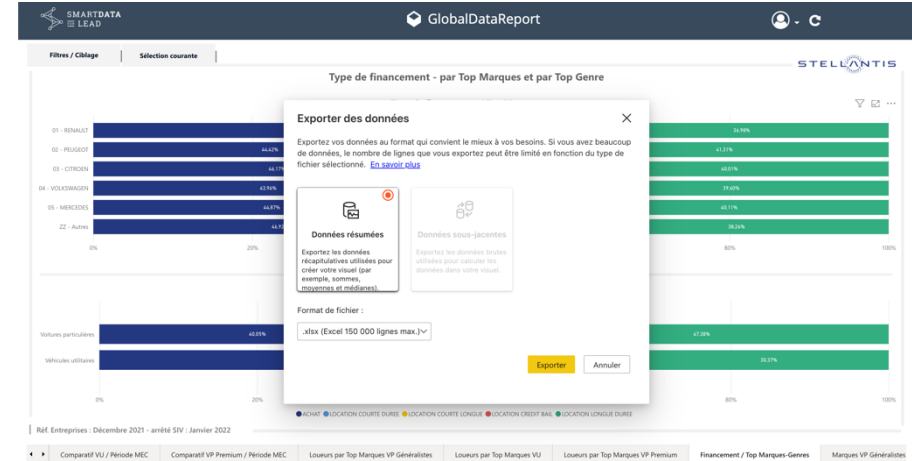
SMARTDATA LEAD

GlobalDataReport

Filtres / Ciblage

Sélection courante

STELLANTIS

Type de financement - par Top Marques et par Top Genre

01 - RENAULT
02 - PEUGEOT
03 - CITROEN
04 - VOLKSWAGEN
05 - MERCEDES
ZZ - Autres

44,42%
46,17%
63,96%
44,87%
44,9

36,98%
41,31%
40,01%
39,60%
40,11%
38,26%

0%
20%
80%
100%

Exporter des données

Exportez vos données au format qui convient le mieux à vos besoins. Si vous avez beaucoup de données, le nombre de lignes que vous exportez peut être limité en fonction du type de fichier sélectionné. En savoir plus

Données résumées

Exportez les données récapitulatives utilisées pour créer votre visuel (par exemple, sommes, moyennes et médianes).

Données sous-jacentes

Exportez les données brutes utilisées pour calculer les données dans votre visuel.

Format de fichier :

.xlsx (Excel 150 000 lignes max.)

Exporter

Annuler

Voitures particulières
Véhicules utilitaires

40,05%
67,38%
39,37%

0%
20%
80%
100%

ACHAT LOCATION COURTE DUREE LOCATION COURTE LONGUE LOCATION CREDIT BAIL LOCATION LONGUE DUREE

Réf. Entreprises : Décembre 2021 - arrêté SIV : Janvier 2022

Comparatif VU / Période MEC
Comparatif VP Premium / Période MEC
Loueurs par Top Marques VP Généralistes
Loueurs par Top Marques VU
Loueurs par Top Marques VP Premium
Financement / Top Marques-Genres
Marques VP Généralistes